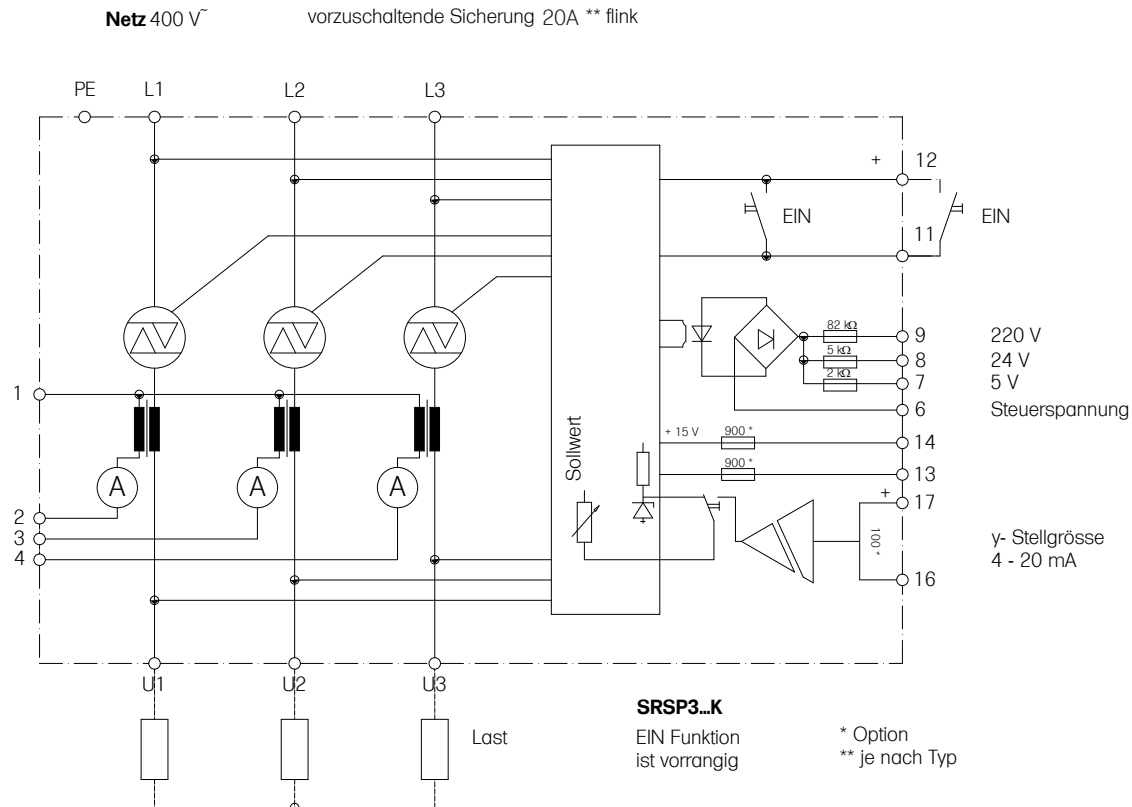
**Netz** 400 V~ vorzuschaltende Sicherung 20A ** flink

PE L1 L2 L3

+ 12

EIN 11 EIN

82 kΩ 9 220 V
5 kΩ 8 24 V
2 kΩ 7 5 V
6 Steuerspannung

1

Sollwert

+ 15 V 900 * 14

900 * 13

A A A

+ 17

2
3
4

100 *

y- Stellgrösse
4 - 20 mA

16

U1 U2 U3

**SRSP3...K**

Last

EIN Funktion ist vorrangig

* Option
** je nach Typ